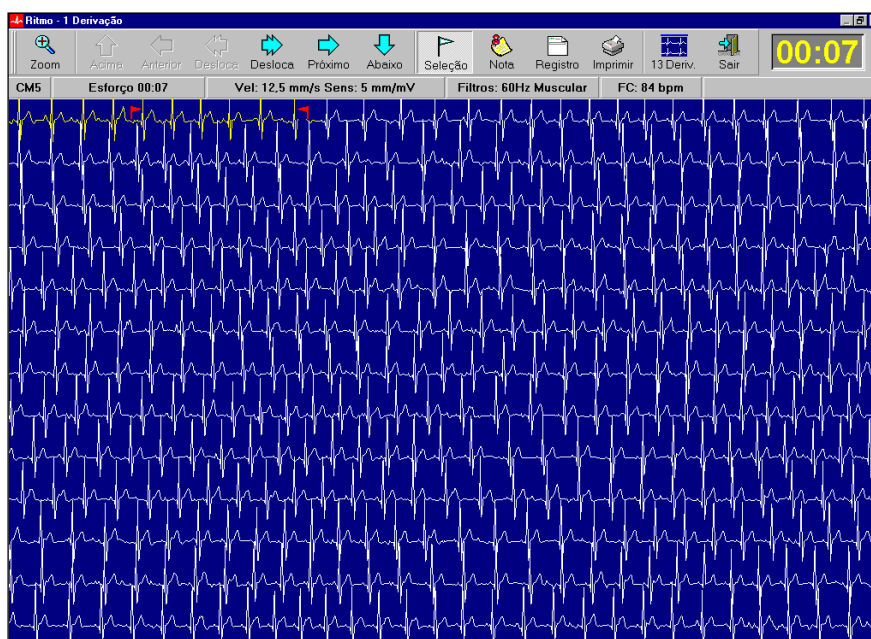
Ritmo - 1 Derivação

Zoom Acima Anterior Desloca Desloca Próximo Abaixo Seleção Nota Registro Imprimir 13 Deriv. Sair 00:07

CM5 | Esforço 00:07 | Vel: 12,5 mm/s Sens: 5 mm/mV | Filtros: 60Hz Muscular | FC: 84 bpm